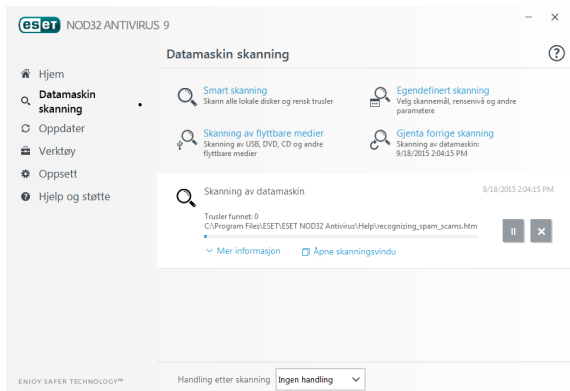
eset NOD32 ANTIVIRUS 9

Datamaskin skanning

Hjem
Datamaskin skanning
Oppdater
Verktøy
Oppsett
Hjelp og støtte

Smart skanning
Skann alle lokale disker og rensk trusler

Egendefinert skanning
Velg skannemål, rensenivå og andre parametere

Skanning av flyttbare medier
Skanning av USB, DVD, CD og andre flyttbare medier

Gjenta forrige skanning
Skanning av datamaskin: 9/18/2015 2:04:15 PM

Skanning av datamaskin
9/18/2015 2:04:15 PM

Trusler funnet: 0
C:\Program Files\ESET\ESET NOD32 Antivirus\Help\recognizing_spam_scams.htm

Mer informasjon
Åpne skanningsvindu

ENJOY SAFER TECHNOLOGY™

Handling etter skanning
Ingen handling